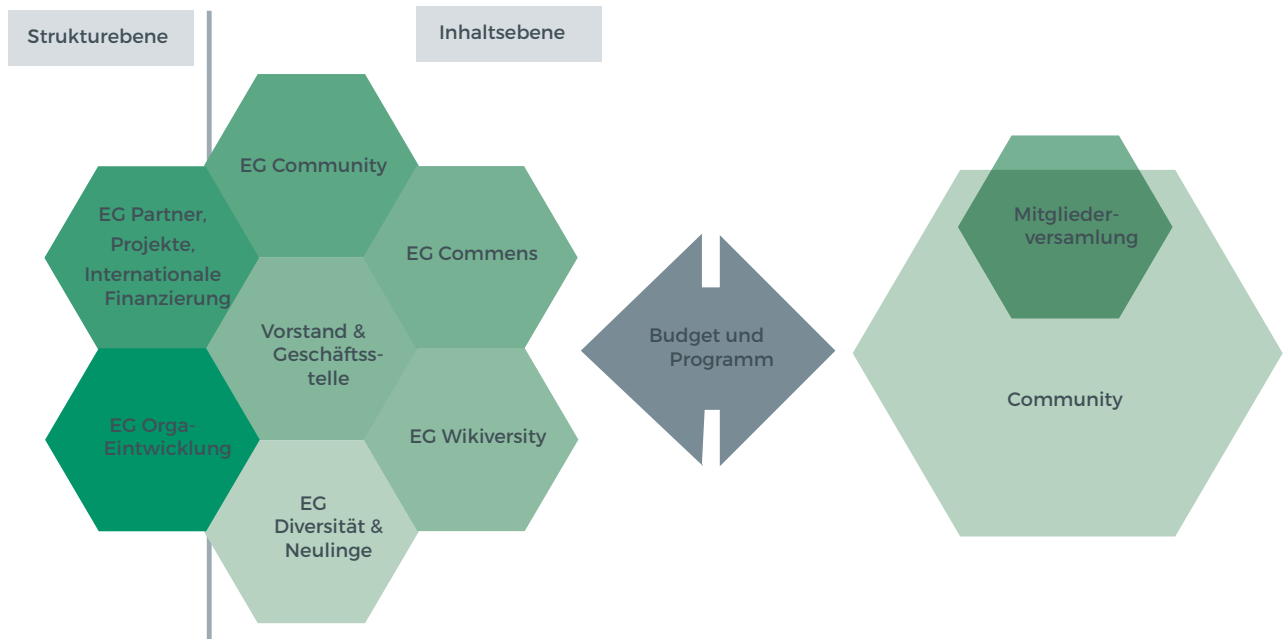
Strukturebene

Inhaltsebene

EG Community

EG Partner, Projekte, Internationale Finanzierung

EG Commens

Vorstand & Geschäftsstelle

EG Orga-Eintwicklung

EG Wikiversity

EG Diversität & Neulinge

Budget und Programm

Mitgliederversamlung

Community